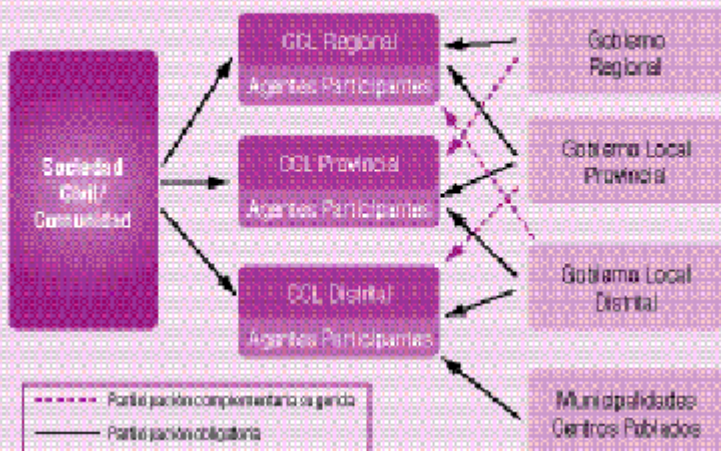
Sociedad Civil / Comunidad

CCL Regional

Agentes Participantes

CCL Provincial

Agentes Participantes

CCL Distrital

Agentes Participantes

Gobierno Regional

Gobierno Local Provincial

Gobierno Local Distrital

Municipalidades Centros Poblados

Participación complementaria segunda

Participación obligatoria